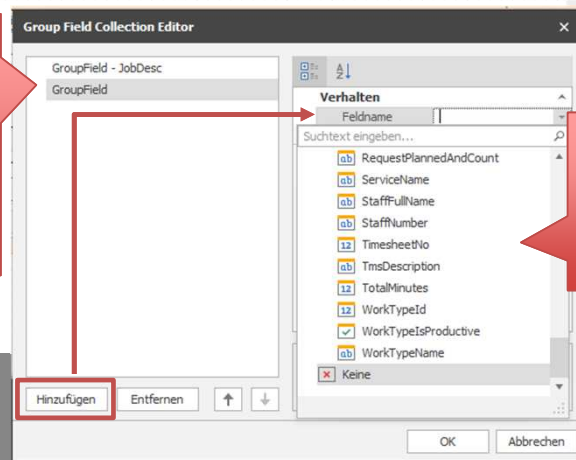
Group Field Collection Editor

GroupField - JobDesc
GroupField

Verhalten
Feldname
Suchtext eingeben...
ab RequestPlannedAndCount
ab ServiceName
ab StaffFullName
ab StaffNumber
12 TimesheetNo
ab TmsDescription
12 TotalMinutes
12 WorkTypeId
WorkTypeIsProductive
ab WorkTypeName
Keine

Hinzufügen
Entfernen

OK
Abbrechen